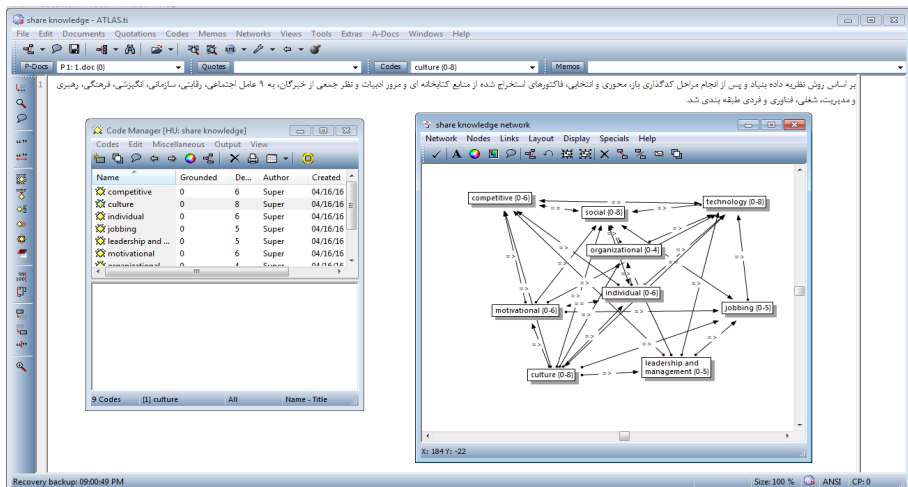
share knowledge - ATLAS.ti

File Edit Documents Quotations Codes Memos Networks Views Tools Extras A-Docs Windows Help

P-Docs P 1: 1.doc (0) Quotes Codes culture (0-8) Memos

1

بر اساس روش نظریه داده بنیاد و پس از انجام مراحل کدگذاری باز، محوری و انتخابی، فاکتورهای استخراج شده از منابع کتابخانه ای و مرور ادبیات و نظر جمعی از خبرگان، به ۹ عامل اجتماعی، رقابتی، سازمانی، تکنولوژی، فرهنگی، رهبری و مدیریت، شغلی، فناوری و فردی طبقه بندی شد.

Code Manager [HU: share knowledge]

Codes Edit Miscellaneous Output View

| Name | Grounded | De... | Author | Created |
|---|---|---|---|---|
| competitive | 0 | 6 | Super | 04/16/16 |
| culture | 0 | 8 | Super | 04/16/16 |
| individual | 0 | 6 | Super | 04/16/16 |
| jobbing | 0 | 5 | Super | 04/16/16 |
| leadership and ... | 0 | 5 | Super | 04/16/16 |
| motivational | 0 | 6 | Super | 04/16/16 |
| organizational | 0 | 4 | Super | 04/16/16 |

9 Codes [1] culture All Name - Title

share knowledge network

Network Nodes Links Layout Display Specials Help

competitive (0-6)
social (0-8)
technology (0-8)
organizational (0-4)
individual (0-6)
motivational (0-6)
jobbing (0-5)
leadership and management (0-5)
culture (0-8)

== => == => => => == => => => => => => => => =>

X: 184 Y: -22

Recovery backup: 09:00:49 PM

Size: 100 % ANSI CP: 0